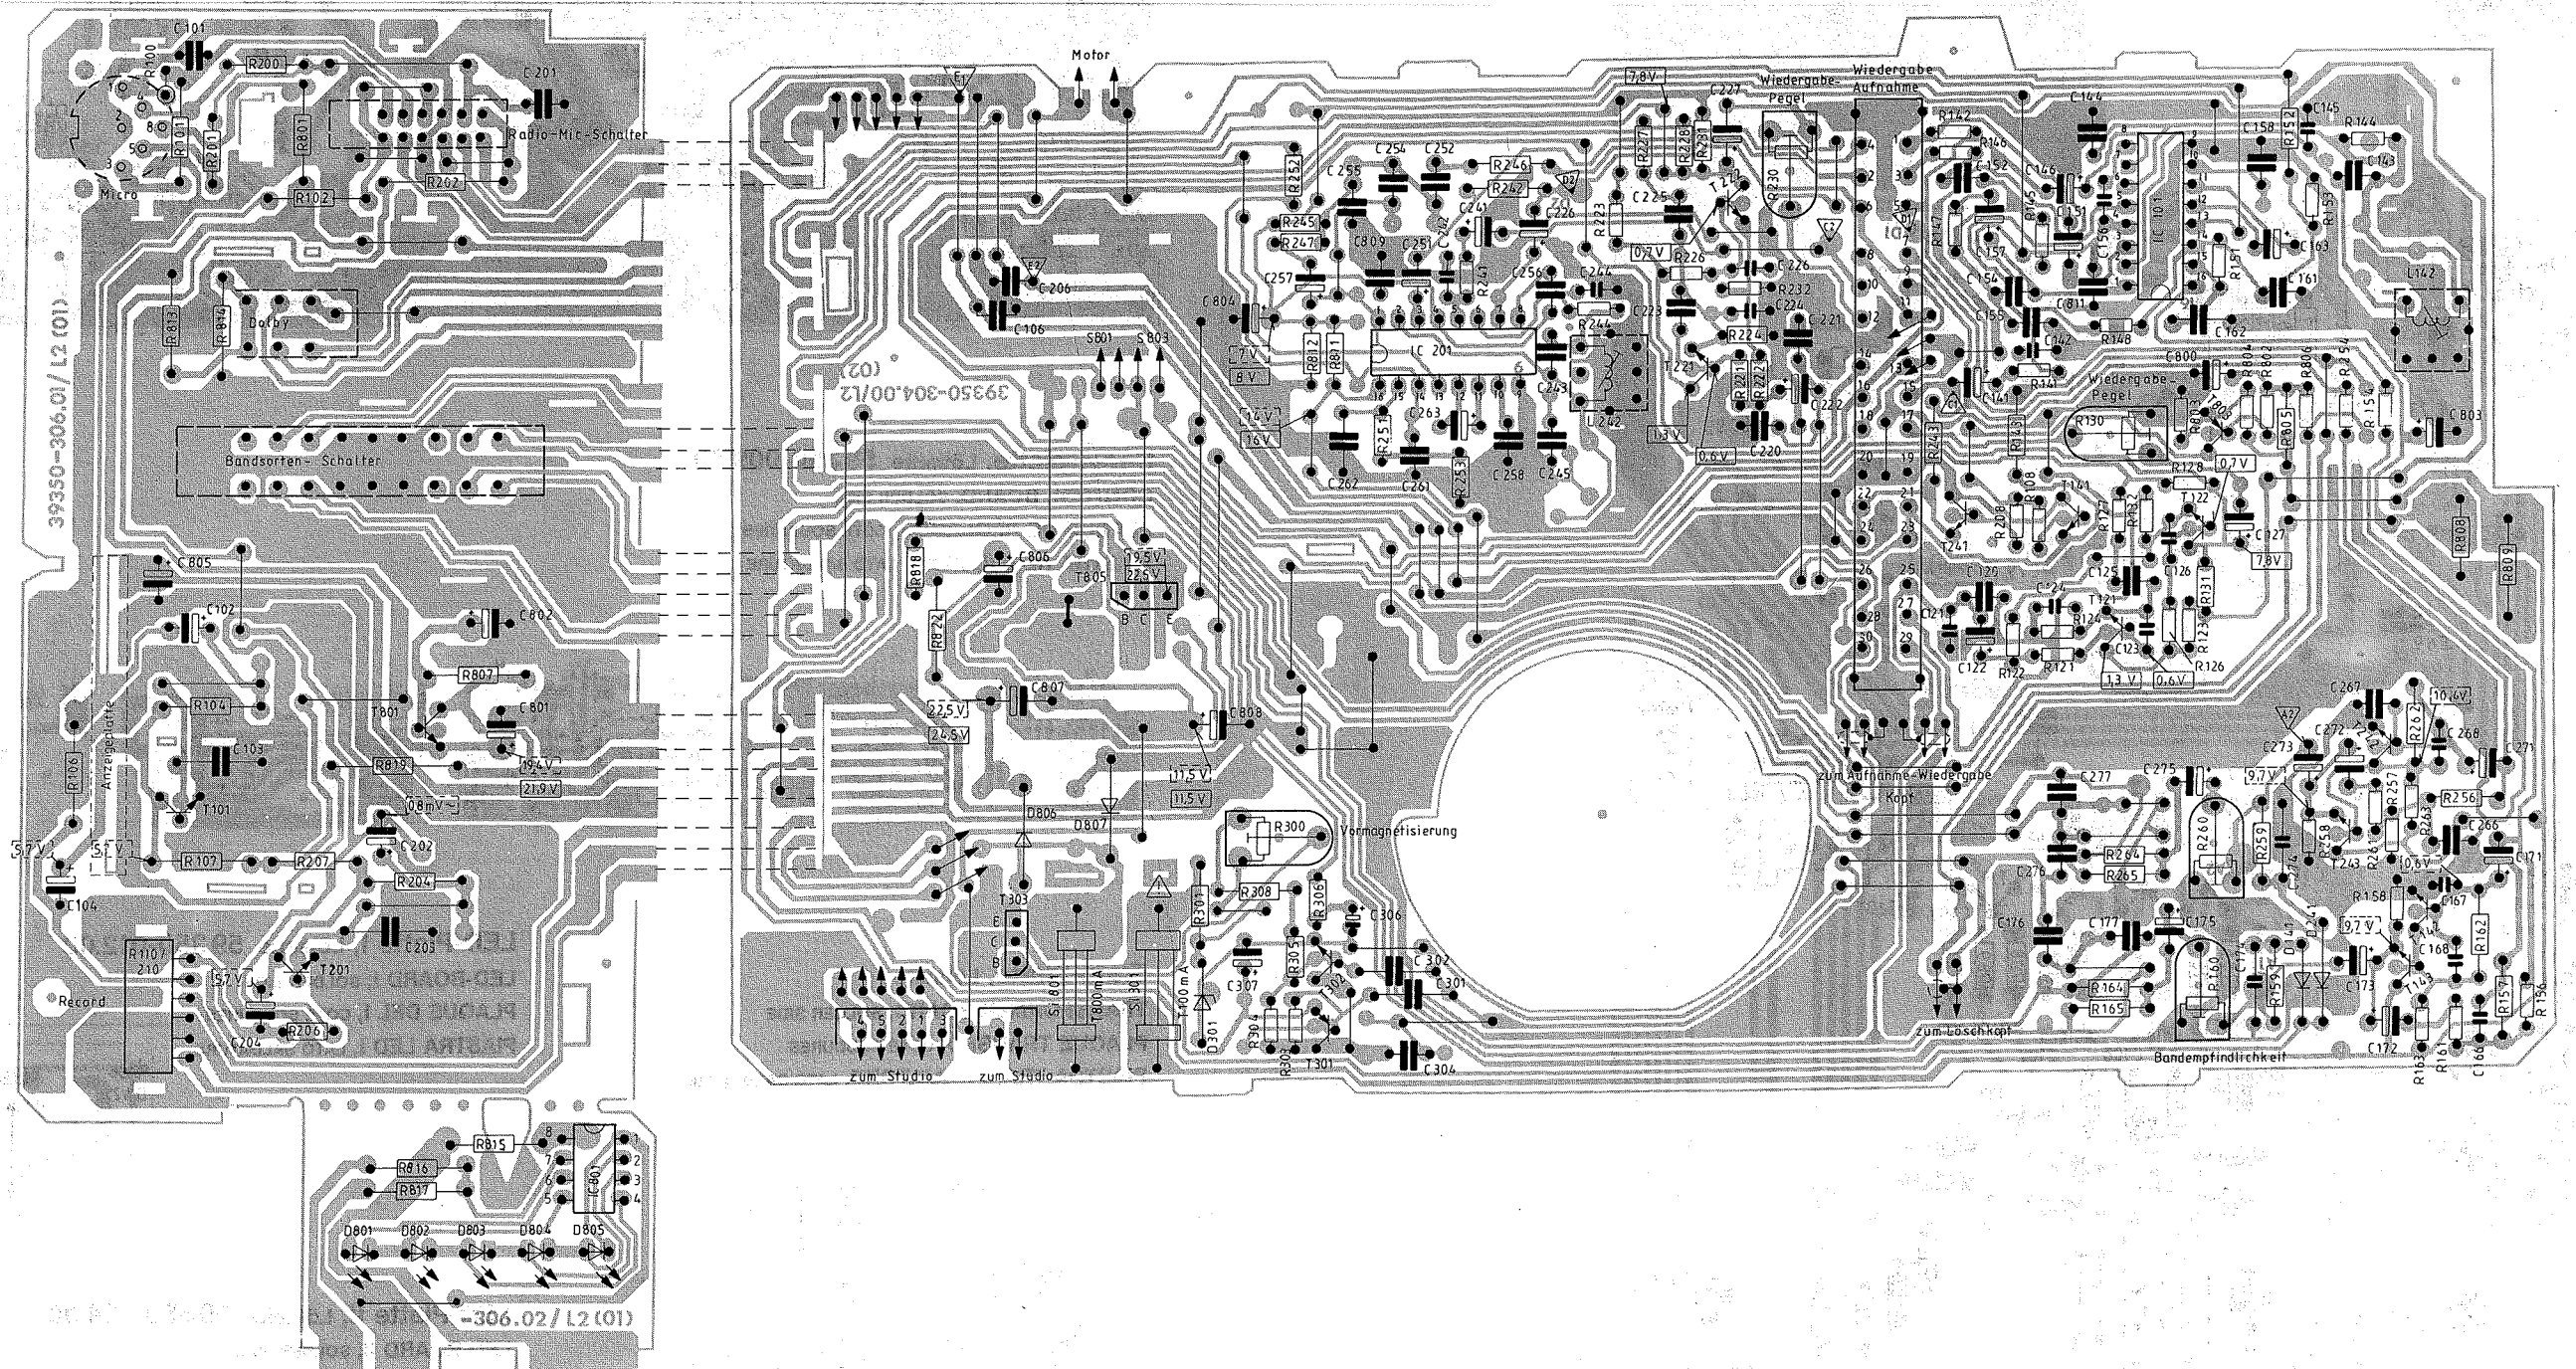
C101
R100
R200
C201
R101
R201
R801
Radio-Mic-Schalter
R202
R102
Micro
R813
R814
Dolby
Bandsorten-Schalter
39350-306.01/L2(01)
C805
C102
C802
R807
R104
C801
T801
C103
R819
19,4V
21,9V
T101
0,8mV~
Anzeigenplatte
R106
5,7V
5,7V
R107
R207
C202
R204
C104
C203
R110/210
T201
5,7V
Record
R206
C204
Motor
E1
C206
C106
S801
S803
39350-304.00/L2
(02)
R818
C806
19,5V
22,5V
T805
B C E
R822
C807
22,5V
24,5V
C808
11,5V
11,5V
D806
D807
R300
Vormagnetisierung
T303
E C B
Si801
T800mA
Si301
T400mA
R301
R308
R306
C306
R305
C302
C301
C307
D301
R304
R303
T301
C304
zum Studio
zum Studio
R252
C255
C254
C252
R246
R242
R245
R247
C809
C251
C241
C226
C257
C804
7V
8V
R812
R811
IC 201
14V
16V
C263
C262
R251
C261
R253
C258
C245
C256
C244
C243
R244
C223
L242
7,8V
R227
R228
R231
C227
Wiedergabe-Pegel
R223
C225
T241
R230
0,7V
R226
C226
R232
C224
R224
C221
T221
R221
R222
C222
1,3V
0,6V
C220
Wiedergabe
Aufnahme
R142
R146
C152
C144
C146
R145
C151
C156
IC 101
C158
R152
C145
R144
C143
R153
R147
C157
C154
C811
R151
C163
C161
L142
C155
C142
R148
C162
R141
C141
C800
R804
R802
R806
R154
Wiedergabe Pegel
R130
R803
T803
R805
C803
R243
R125
R128
0,7V
T122
C127
T141
R127
R132
R208
T241
C125
C126
R131
7,8V
R808
R809
C120
C124
T121
C121
R124
C123
R123
C122
R122
R121
R126
1,3V
0,6V
C267
10,4V
C273
C272
R262
C266
C271
C277
C275
9,7V
R257
R256
R260
R259
R258
R263
C266
R264
R265
C276
T243
0,6V
C171
R158
C176
C177
C175
C167
9,7V
C168
R162
R164
R165
R160
R159
C173
T143
R157
R156
C172
R163
R161
C160
Bandempfindlichkeit
zum Aufnahme-Wiedergabe Kopf
zum Löschkopf
R815
R816
R817
IC801
D801
D802
D803
D804
D805
-306.02/L2(01)